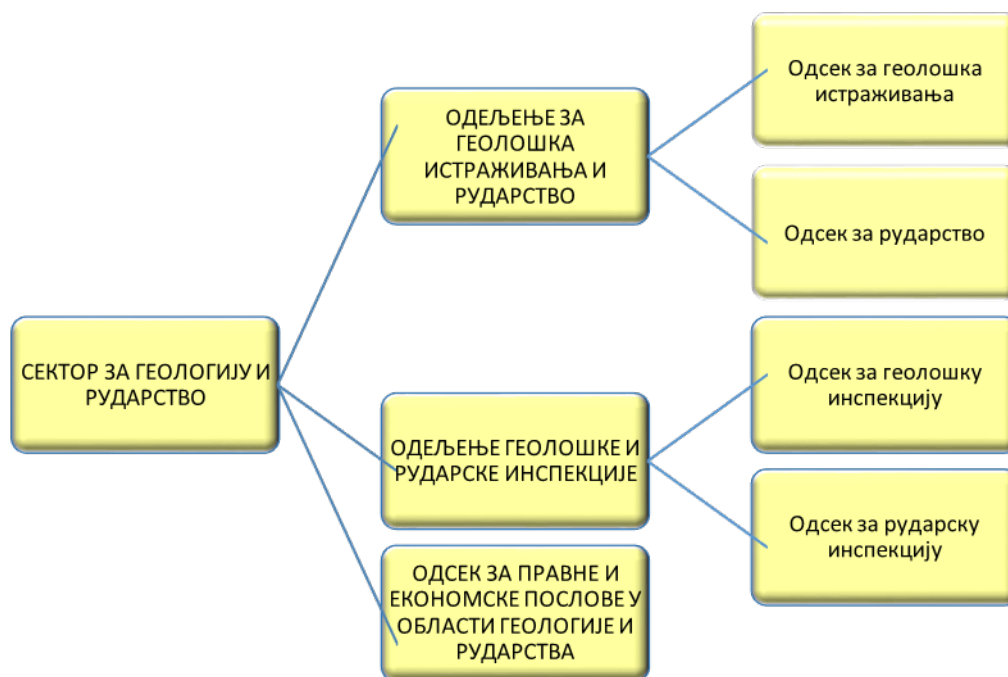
СЕКТОР ЗА ГЕОЛОГИЈУ И РУДАРСТВО

ОДЕЉЕЊЕ ЗА ГЕОЛОШКА ИСТРАЖИВАЊА И РУДАРСТВО

Одсек за геолошка истраживања

Одсек за рударство

ОДЕЉЕЊЕ ГЕОЛОШКЕ И РУДАРСКЕ ИНСПЕКЦИЈЕ

Одсек за геолошку инспекцију

Одсек за рударску инспекцију

ОДСЕК ЗА ПРАВНЕ И ЕКОНОМСКЕ ПОСЛОВЕ У ОБЛАСТИ ГЕОЛОГИЈЕ И РУДАРСТВА